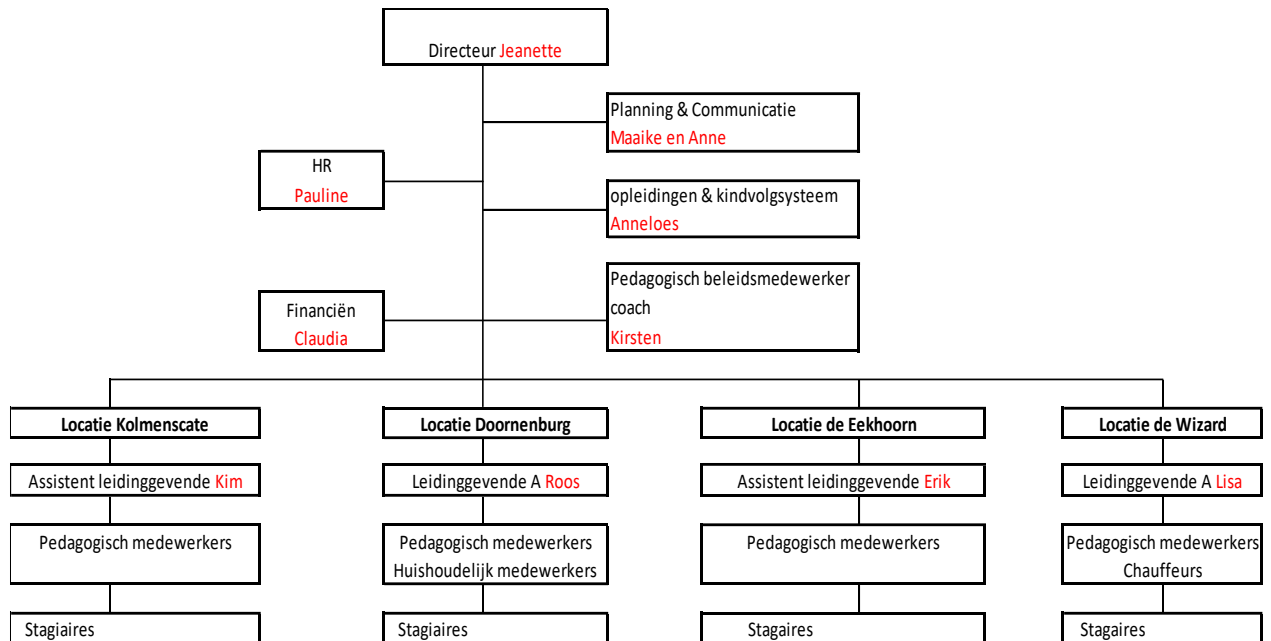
Directeur Jeanette

Planning & Communicatie
Maaike en Anne

HR
Pauline

opleidingen & kindvolgsysteem
Anneloes

Pedagogisch beleidsmedewerker
coach
Kirsten

Financiën
Claudia

Locatie Kolmenscate

Assistent leidinggevende Kim

Pedagogisch medewerkers

Stagiaires

Locatie Doornenburg

Leidinggevende A Roos

Pedagogisch medewerkers
Huishoudelijk medewerkers

Stagiaires

Locatie de Eekhoorn

Assistent leidinggevende Erik

Pedagogisch medewerkers

Stagaires

Locatie de Wizard

Leidinggevende A Lisa

Pedagogisch medewerkers
Chauffeurs

Stagaires